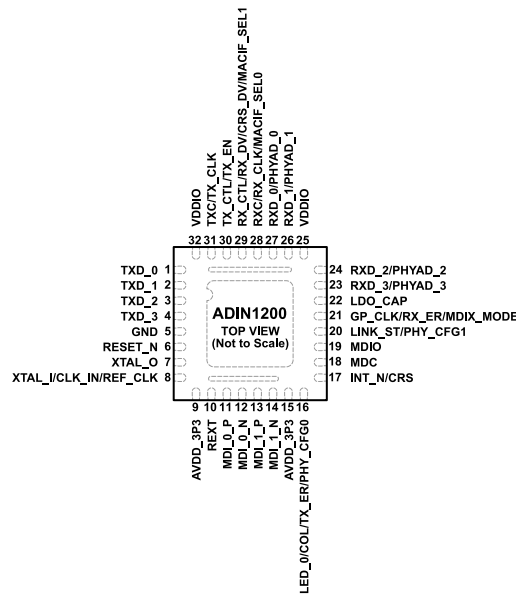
VDDIO 32
TXC/TX_CLK 31
TX_CTL/TX_EN 30
RX_CTL/RX_DV/CRS_DV/MACIF_SEL1 29
RXC/RX_CLK/MACIF_SEL0 28
RXD_0/PHYAD_0 27
RXD_1/PHYAD_1 26
VDDIO 25

TXD_0 1
TXD_1 2
TXD_2 3
TXD_3 4
GND 5
RESET_N 6
XTAL_O 7
XTAL_I/CLK_IN/REF_CLK 8

ADIN1200
TOP VIEW
(Not to Scale)

24 RXD_2/PHYAD_2
23 RXD_3/PHYAD_3
22 LDO_CAP
21 GP_CLK/RX_ER/MDIX_MODE
20 LINK_ST/PHY_CFG1
19 MDIO
18 MDC
17 INT_N/CRS

9 AVDD_3P3
10 REXT
11 MDI_0_P
12 MDI_0_N
13 MDI_1_P
14 MDI_1_N
15 AVDD_3P3
16 LED_0/COL/TX_ER/PHY_CFG0